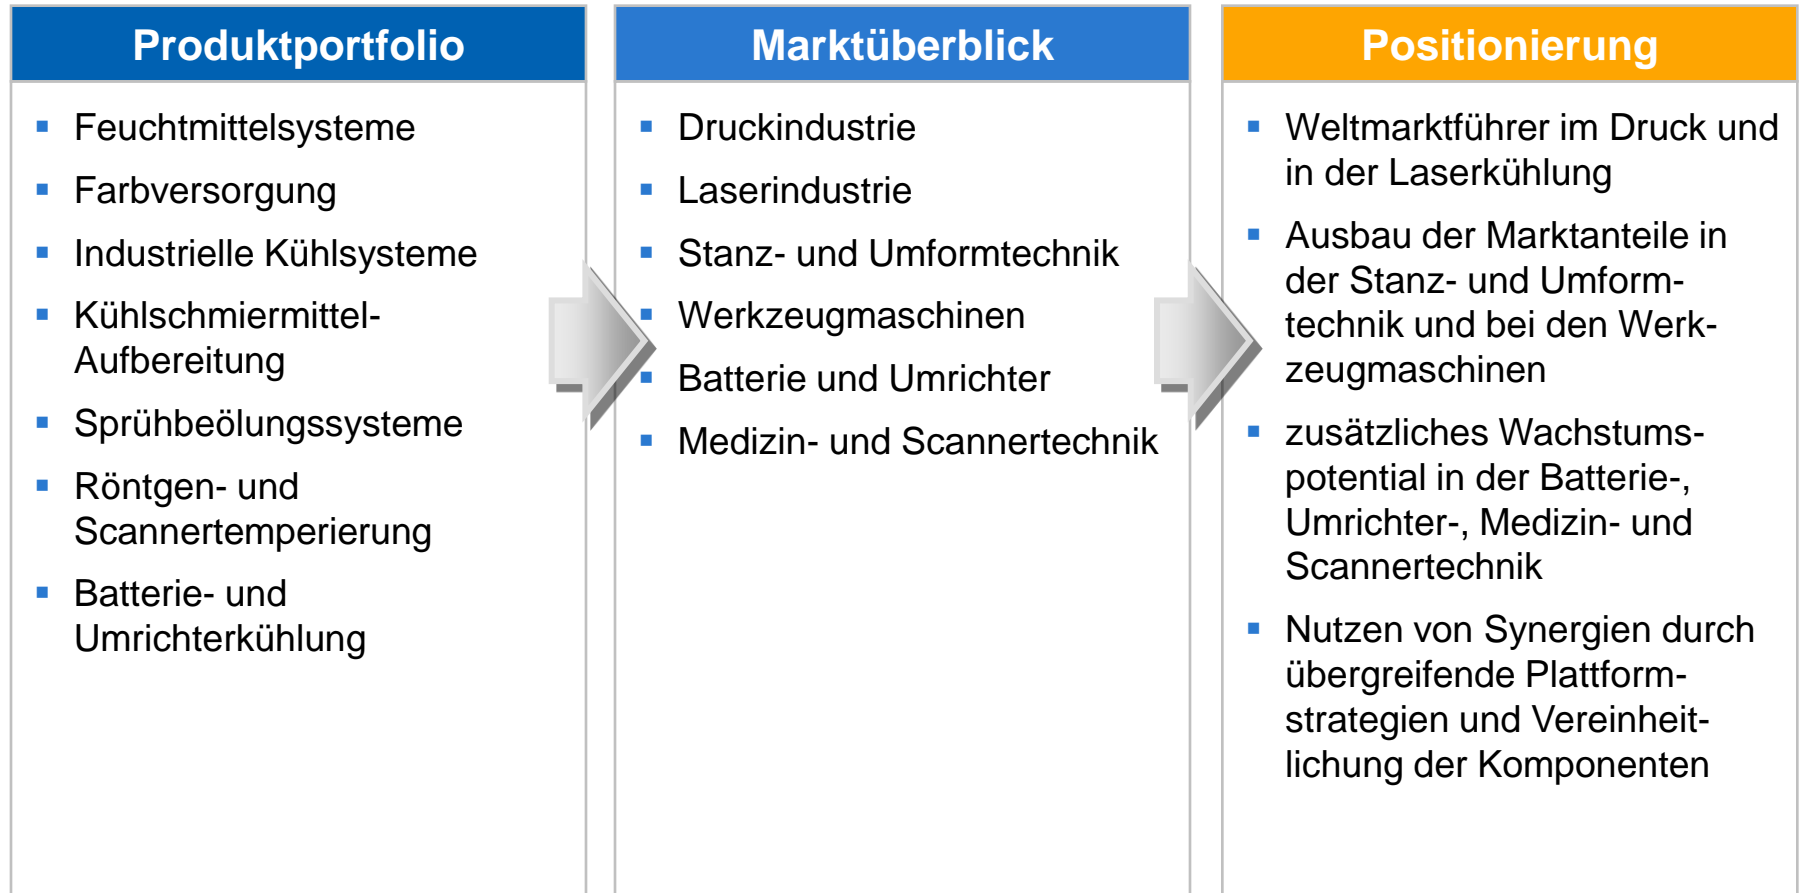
Produktportfolio

- Feuchtmittelsysteme
- Farbversorgung
- Industrielle Kühlsysteme
- Kühlschmiermittel-Aufbereitung
- Sprühbeölungssysteme
- Röntgen- und Scannertemperierung
- Batterie- und Umrichterkühlung

Marktüberblick

- Druckindustrie
- Laserindustrie
- Stanz- und Umformtechnik
- Werkzeugmaschinen
- Batterie und Umrichter
- Medizin- und Scannertechnik

Positionierung

- Weltmarktführer im Druck und in der Laserkühlung
- Ausbau der Marktanteile in der Stanz- und Umformtechnik und bei den Werkzeugmaschinen
- zusätzliches Wachstumspotential in der Batterie-, Umrichter-, Medizin- und Scannertechnik
- Nutzen von Synergien durch übergreifende Plattformstrategien und Vereinheitlichung der Komponenten